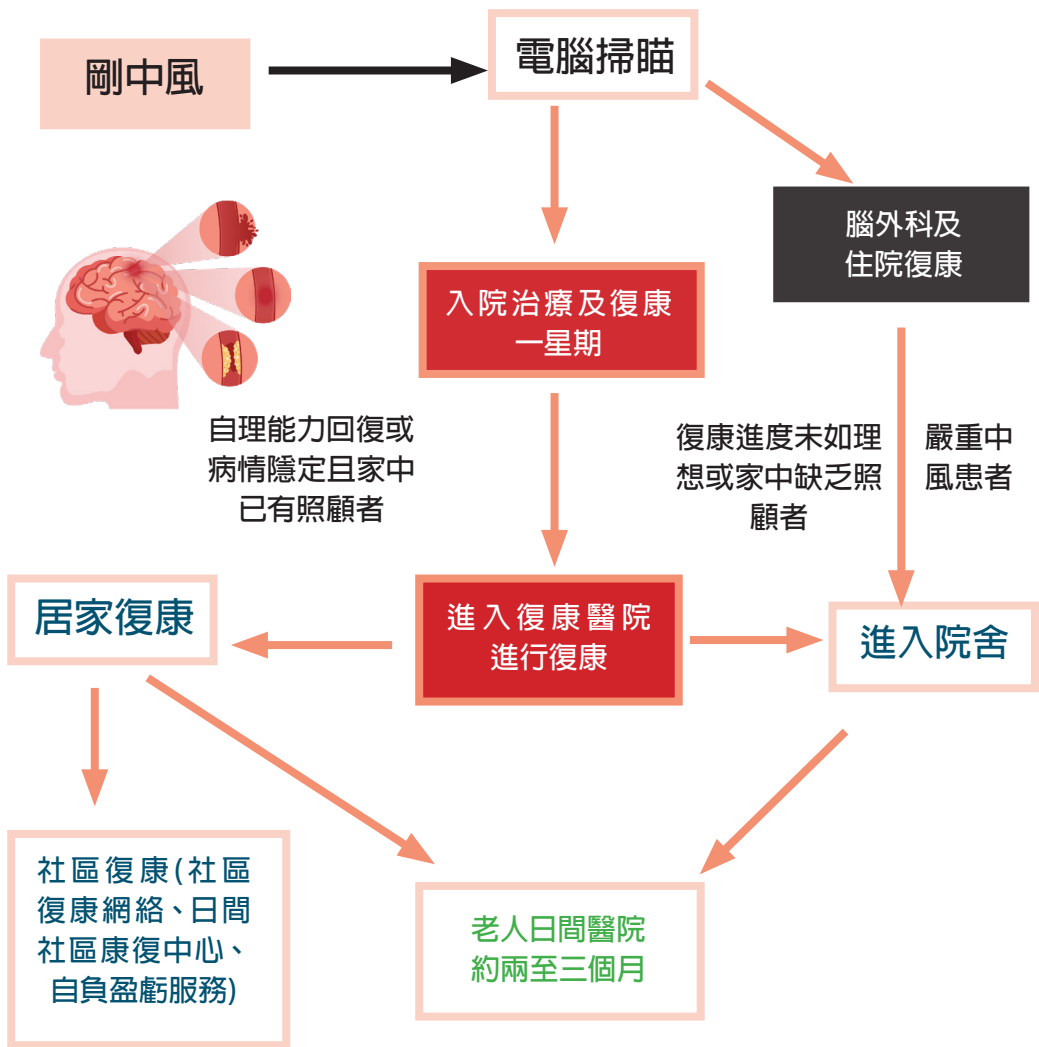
剛中風

電腦掃瞄

腦外科及住院復康

入院治療及復康一星期

自理能力回復或病情隱定且家中已有照顧者

復康進度未如理想或家中缺乏照顧者

嚴重中風患者

居家復康

進入復康醫院進行復康

進入院舍

社區復康(社區復康網絡、日間社區康復中心、自負盈虧服務)

老人日間醫院約兩至三個月